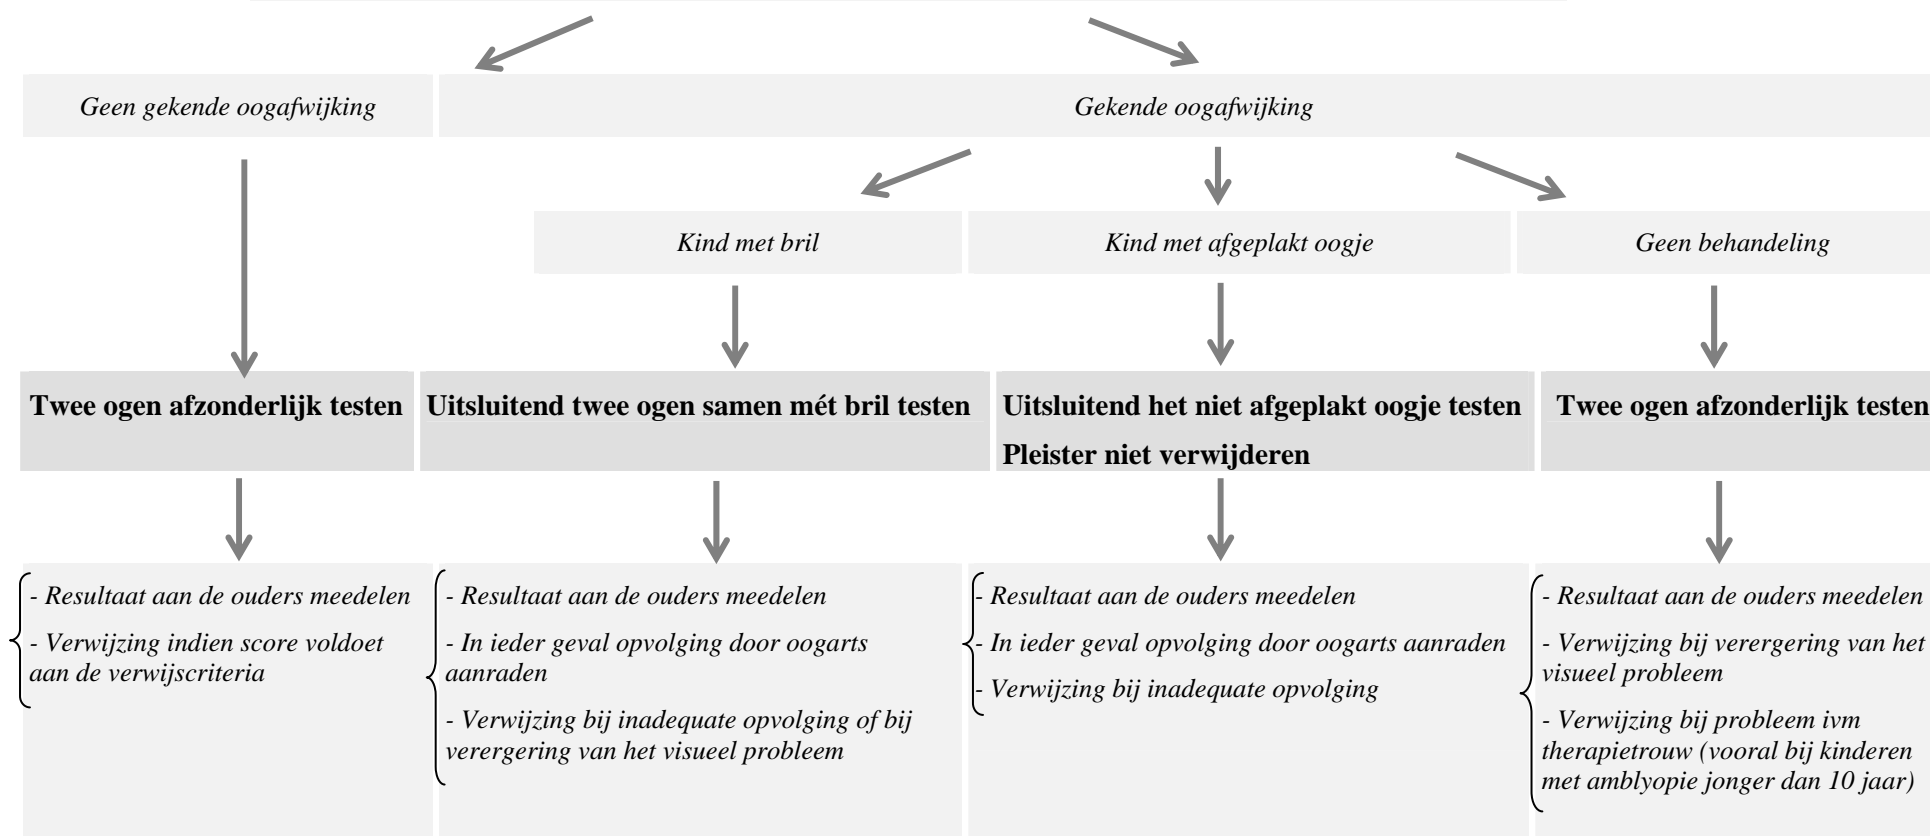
Geen gekende oogafwijking

Gekende oogafwijking

Kind met bril

Kind met afgeplakt oogje

Geen behandeling

Twee ogen afzonderlijk testen

Uitsluitend twee ogen samen mét bril testen

Uitsluitend het niet afgeplakt oogje testen

Pleister niet verwijderen

Twee ogen afzonderlijk testen

- Resultaat aan de ouders meedelen

- Verwijzing indien score voldoet aan de verwijscriteria

- Resultaat aan de ouders meedelen

- In ieder geval opvolging door oogarts aanraden

- Verwijzing bij inadequate opvolging of bij verergering van het visueel probleem

- Resultaat aan de ouders meedelen

- In ieder geval opvolging door oogarts aanraden

- Verwijzing bij inadequate opvolging

- Resultaat aan de ouders meedelen

- Verwijzing bij verergering van het visueel probleem

- Verwijzing bij probleem ivm therapietrouw (vooral bij kinderen met amblyopie jonger dan 10 jaar)